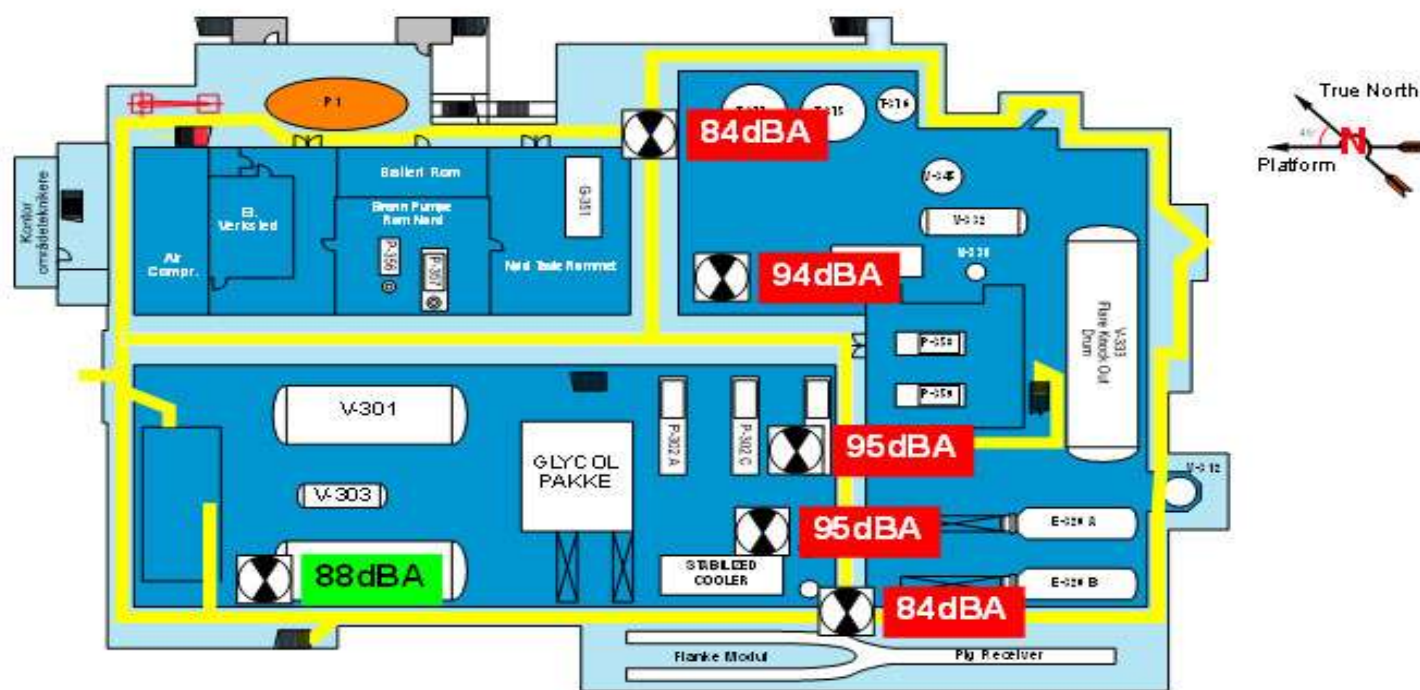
Kontor områdeteknikere

P 1

84dBA

T-313

T-315

T-316

True North

N

Platform

Batteri Rom

G-351

Air Compr.

El. Verksted

Brann Pumpe Rom Nord

P-356

P-357

Nød Tavle Rommet

V-348

V-332

94dBA

M-330

V-333 Flare Knock Out Drum

P-358

P-359

V-301

GLYCOL PAKKE

P-302 A

P-302 C

95dBA

V-303

V-312

95dBA

E-324 A

88dBA

STABILIZED COOLER

E-324 B

84dBA

Flanke Modul

Pig Receiver